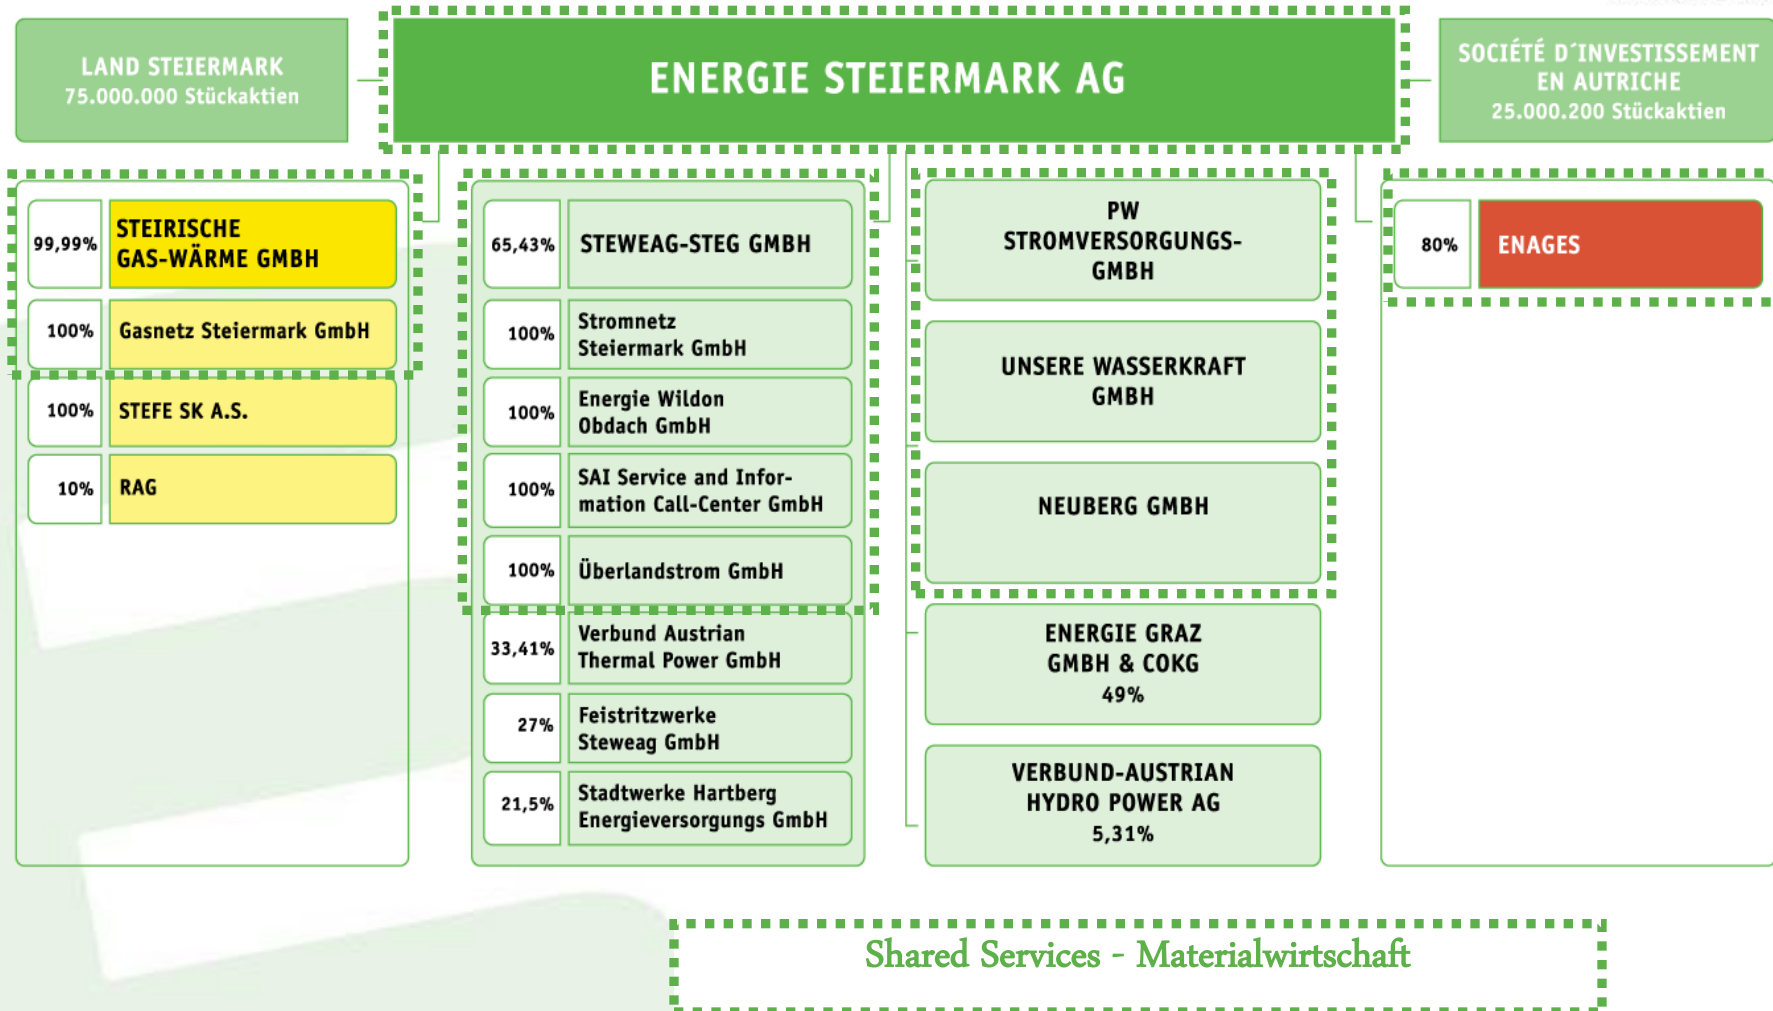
LAND STEIERMARK
75.000.000 Stückaktien

ENERGIE STEIERMARK AG

SOCIÉTÉ D´INVESTISSEMENT EN AUTRICHE
25.000.200 Stückaktien

| 99,99% | STEIRISCHE GAS-WÄRME GMBH |
|---|---|
| 100% | Gasnetz Steiermark GmbH |
| 100% | STEFE SK A.S. |
| 10% | RAG |

| 65,43% | STEWEAG-STEG GMBH |
|---|---|
| 100% | Stromnetz Steiermark GmbH |
| 100% | Energie Wildon Obdach GmbH |
| 100% | SAI Service and Information Call-Center GmbH |
| 100% | Überlandstrom GmbH |
| 33,41% | Verbund Austrian Thermal Power GmbH |
| 27% | Feistritzwerke Steweag GmbH |
| 21,5% | Stadtwerke Hartberg Energieversorgungs GmbH |

PW STROMVERSORGUNGS-GMBH

UNSERE WASSERKRAFT GMBH

NEUBERG GMBH

ENERGIE GRAZ GMBH & COKG
49%

VERBUND-AUSTRIAN HYDRO POWER AG
5,31%

| 80% | ENAGES |
|---|---|

Shared Services - Materialwirtschaft